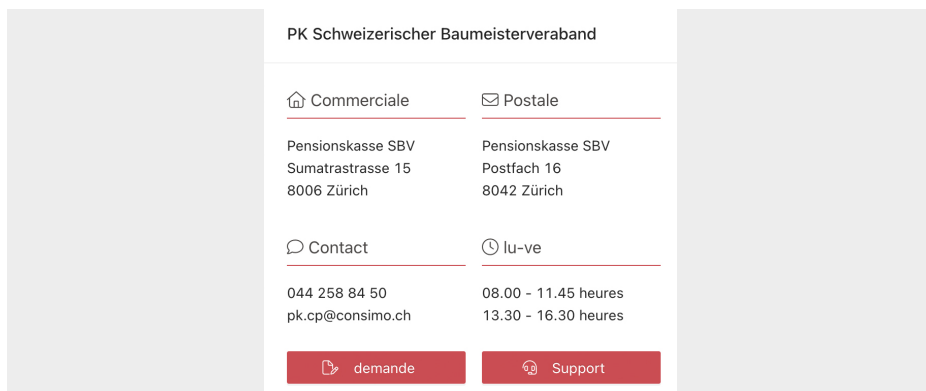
PK Schweizerischer Baumeisterveraband

Commerciale

Pensionskasse SBV
Sumatrastrasse 15
8006 Zürich

Postale

Pensionskasse SBV
Postfach 16
8042 Zürich

Contact

044 258 84 50
pk.cp@consimo.ch

lu-ve

08.00 - 11.45 heures
13.30 - 16.30 heures

demande

Support